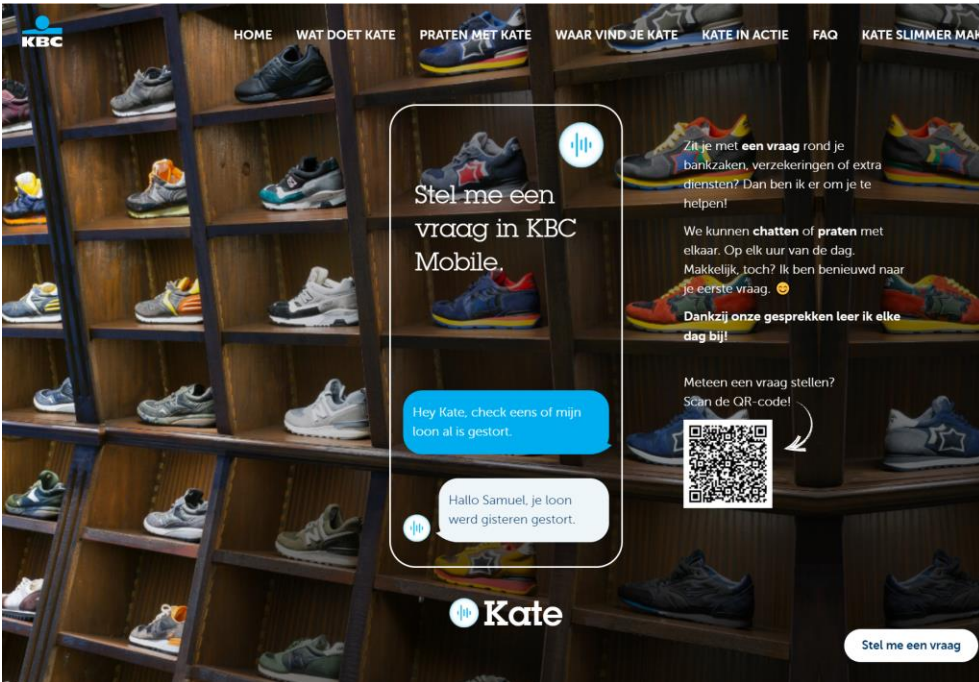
KBC

HOME WAT DOET KATE PRATEN MET KATE WAAR VIND JE KATE KATE IN ACTIE FAQ KATE SLIMMER MAK

Stel me een vraag in KBC Mobile.

Hey Kate, check eens of mijn loon al is gestort.

Hallo Samuel, je loon werd gisteren gestort.

Kate

Zit je met **een vraag** rond je bankzaken, verzekeringen of extra diensten? Dan ben ik er om je te helpen!

We kunnen **chatten** of **praten** met elkaar. Op elk uur van de dag. Makkelijk, toch? Ik ben benieuwd naar je eerste vraag. 😊

**Dankzij onze gesprekken leer ik elke dag bij!**

Meteen een vraag stellen? Scan de QR-code!

Stel me een vraag